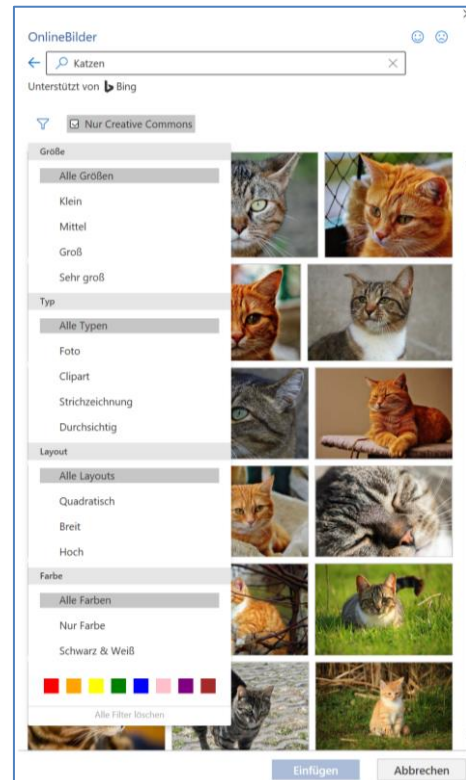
OnlineBilder

Katzen

Unterstützt von Bing

Nur Creative Commons

Größe

Alle Größen

Klein

Mittel

Groß

Sehr groß

Typ

Alle Typen

Foto

Clipart

Strichzeichnung

Durchsichtig

Layout

Alle Layouts

Quadratisch

Breit

Hoch

Farbe

Alle Farben

Nur Farbe

Schwarz & Weiß

Alle Filter löschen

Einfügen

Abbrechen